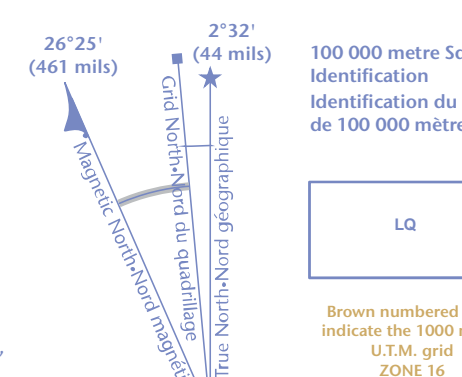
26°25'
(461 mils)

2°32'
(44 mils)

Magnetic North•Nord magnéti

Grid North•Nord du quadrillage

True North•Nord géographique

100 000 metre Sc
Identification
Identification du
de 100 000 mètre

LQ

Brown numbered
indicate the 1000 r
U.T.M. grid
ZONE 16